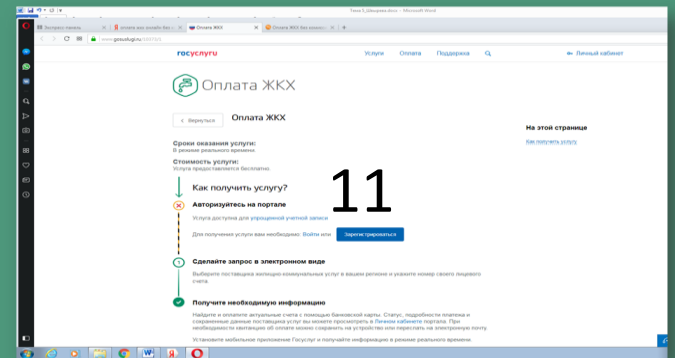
Тема3_Шаршуев.docx - Microsoft Word

Экспресс-панель
оплата жкх онлайн без к
Оплата ЖКХ
Оплата ЖКХ без комисс

www.gosuslugi.ru/10057/1

госуслуги

Услуги Оплата Поддержка

Личный кабинет

Оплата ЖКХ

< Вернуться

Оплата ЖКХ

На этой странице

Как получить услугу

Сроки оказания услуги:
В режиме реального времени.

Стоимость услуги:
Услуга предоставляется бесплатно.

Как получить услугу?

11

Авторизуйтесь на портале

Услуга доступна для упрощенной учетной записи

Для получения услуги вам необходимо: Войти или

Зарегистрироваться

1

Сделайте запрос в электронном виде

Выберите поставщика жилищно-коммунальных услуг в вашем регионе и укажите номер своего лицевого счета

Получите необходимую информацию

Найдите и оплатите актуальные счета с помощью банковской карты. Статус, подробности платежа и сохраненные данные поставщика услуг вы можете просмотреть в Личном кабинете портала. При необходимости квитанцию об оплате можно сохранить на устройство или переслать на электронную почту.

Установите мобильное приложение Госуслуг и получайте информацию в режиме реального времени.